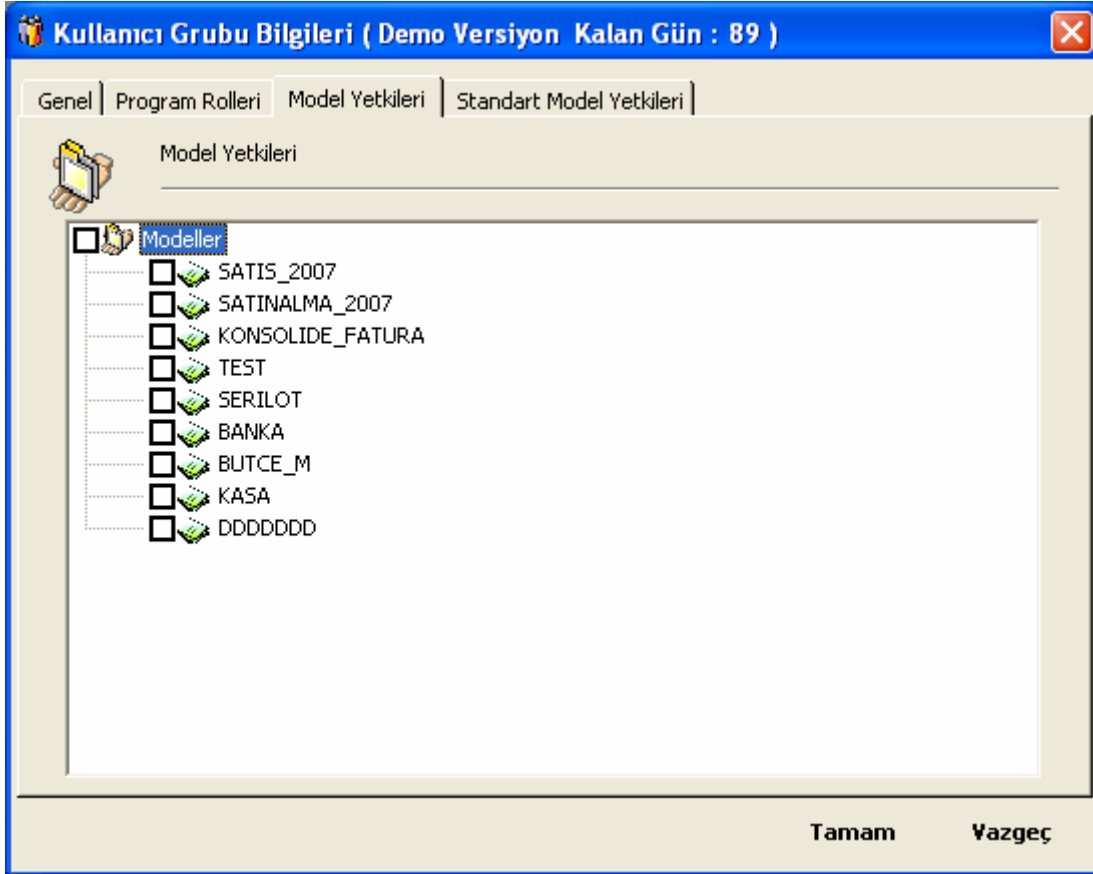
Kullanıcı Grubu Bilgileri ( Demo Versiyon Kalan Gün : 89 )

Genel | Program Rolleri | Model Yetkileri | Standart Model Yetkileri

Model Yetkileri

Modeller
SATIS_2007
SATINALMA_2007
KONSOLIDE_FATURA
TEST
SERILOT
BANKA
BUTCE_M
KASA
DDDDDDD

Tamam Vazgeç